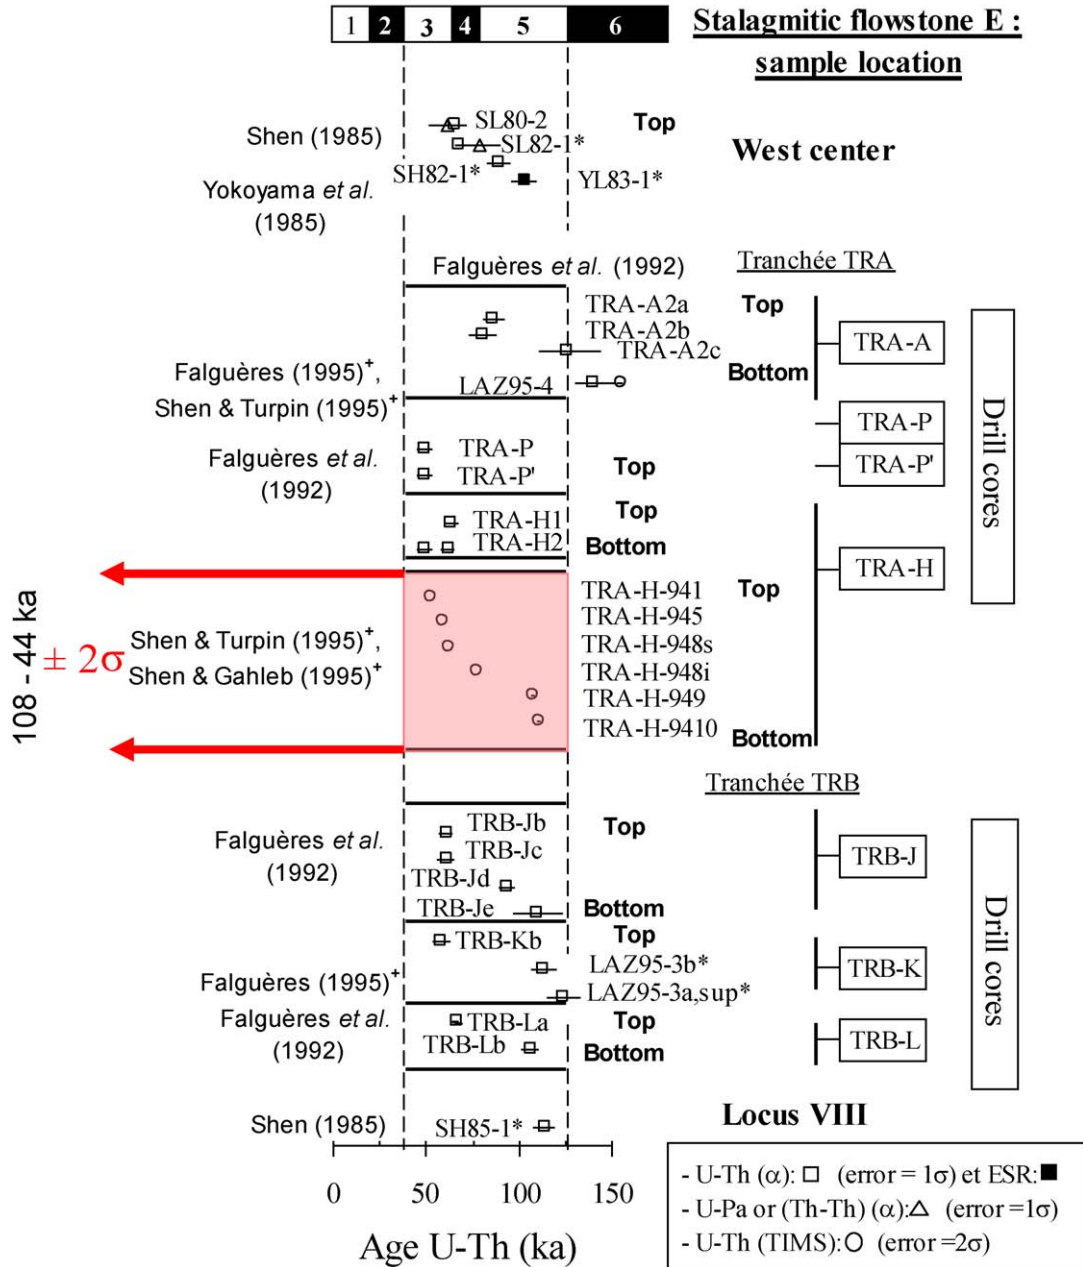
1 2 3 4 5 6

Stalagmitic flowstone E : sample location

Shen (1985)
SL80-2
SL82-1*
Top
West center
SH82-1*
YL83-1*
Yokoyama et al. (1985)

Falguères et al. (1992)
Tranchée TRA
TRA-A2a
Top
TRA-A2b
TRA-A2c
TRA-A
Falguères (1995)$^{+}$, Shen & Turpin (1995)$^{+}$
LAZ95-4
Bottom
TRA-P
Falguères et al. (1992)
TRA-P
TRA-P'
Top
TRA-P'
Drill cores
TRA-H1
Top
TRA-H2
Bottom
TRA-H-941
Top
TRA-H
TRA-H-945
108 - 44 ka
$\pm 2\sigma$
Shen & Turpin (1995)$^{+}$, Shen & Gahleb (1995)$^{+}$
TRA-H-948s
TRA-H-948i
TRA-H-949
TRA-H-9410
Bottom

Tranchée TRB
TRB-Jb
Top
Falguères et al. (1992)
TRB-Jc
TRB-J
TRB-Jd
TRB-Je
Bottom
Drill cores
TRB-Kb
Top
LAZ95-3b*
TRB-K
Falguères (1995)$^{+}$
LAZ95-3a,sup*
Falguères et al. (1992)
TRB-La
Top
TRB-L
TRB-Lb
Bottom
Locus VIII
Shen (1985)
SH85-1*

0 50 100 150
Age U-Th (ka)

- U-Th ($\alpha$): □ (error = 1$\sigma$) et ESR:■
- U-Pa or (Th-Th) ($\alpha$):△ (error =1$\sigma$)
- U-Th (TIMS):○ (error =2$\sigma$)